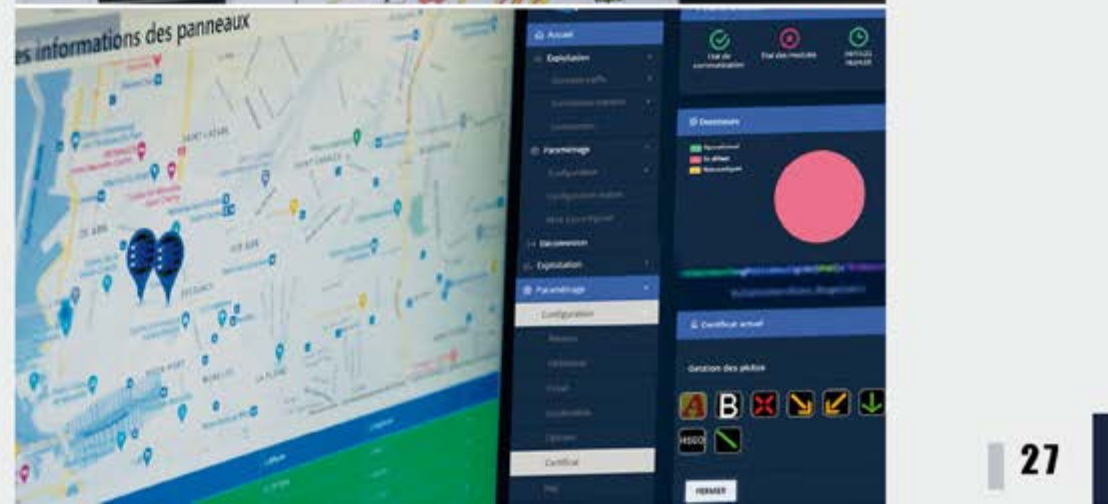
es informations des panneaux

SAINT LAZARE

Accueil
Exploitation
Paramétrage
Configuration
Déconnexion
Exploitation
Paramétrage
Configuration
Certificat

Etat de communication
Etat des modules
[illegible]

Doonnées

Certificat actuel

Gestion des pictos

A B

FERMER

27